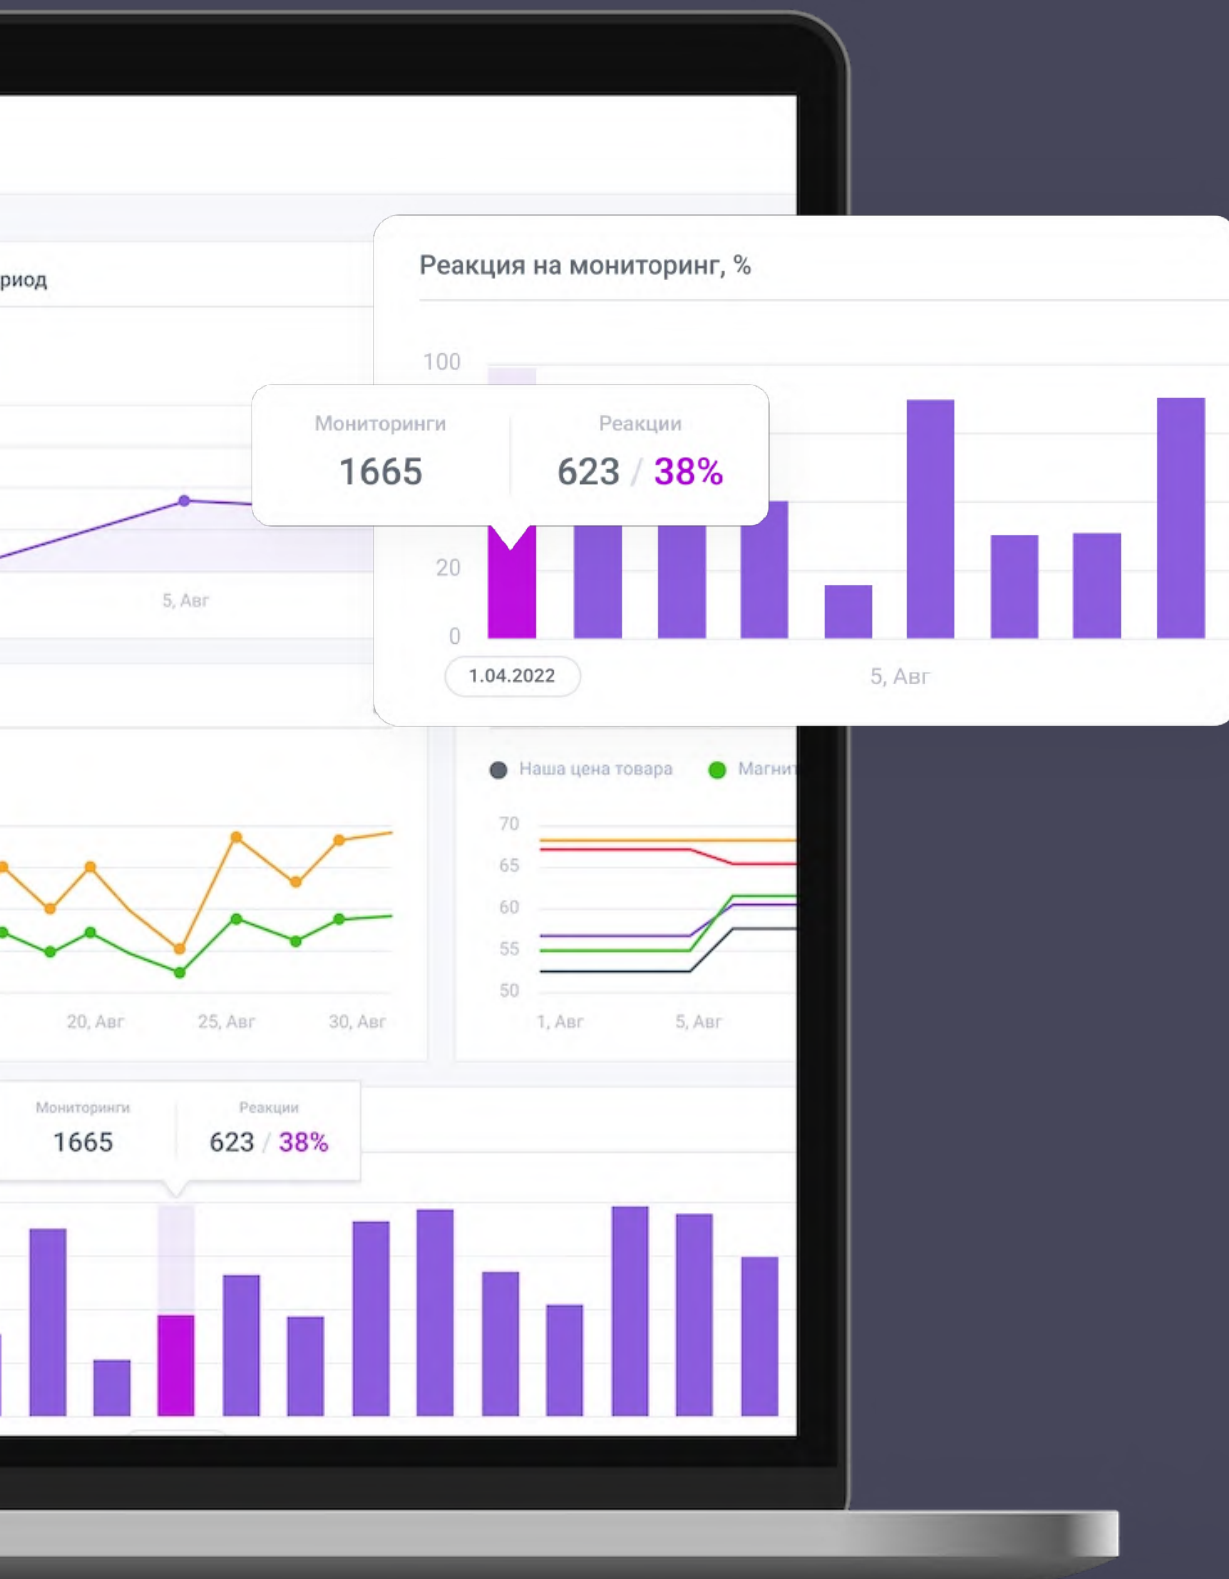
риод

5, Авг

Реакция на мониторинг, %

100

Мониторинги
1665

Реакции
623 / 38%

20

0

1.04.2022

5, Авг

Наша цена товара
Магни

70
65
60
55
50

20, Авг
25, Авг
30, Авг

1, Авг
5, Авг

Мониторинги
1665

Реакции
623 / 38%